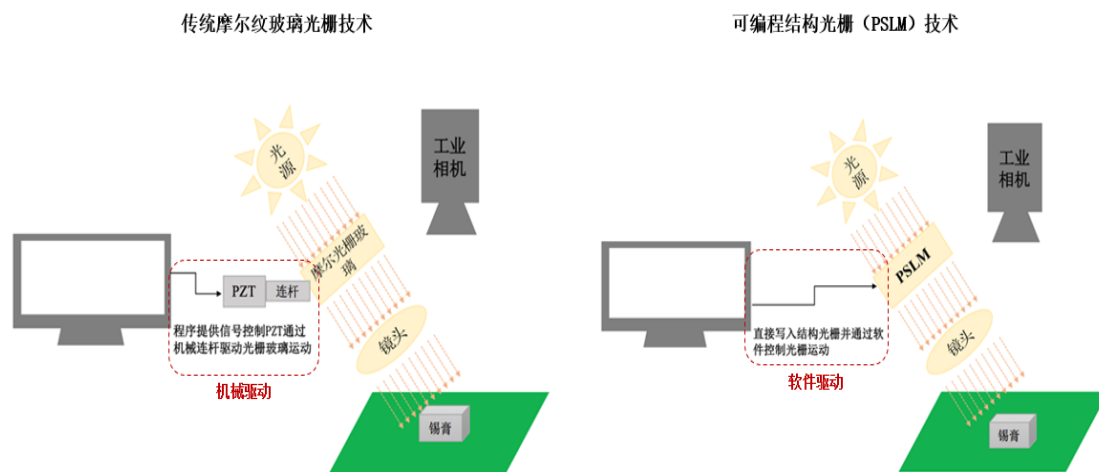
传统摩尔纹玻璃光栅技术

光源

工业相机

PZT

连杆

摩尔光栅玻璃

程序提供信号控制PZT通过机械连杆驱动光栅玻璃运动

镜头

机械驱动

锡膏

可编程结构光栅（PSLM）技术

光源

工业相机

PSLM

直接写入结构光栅并通过软件控制光栅运动

镜头

软件驱动

锡膏